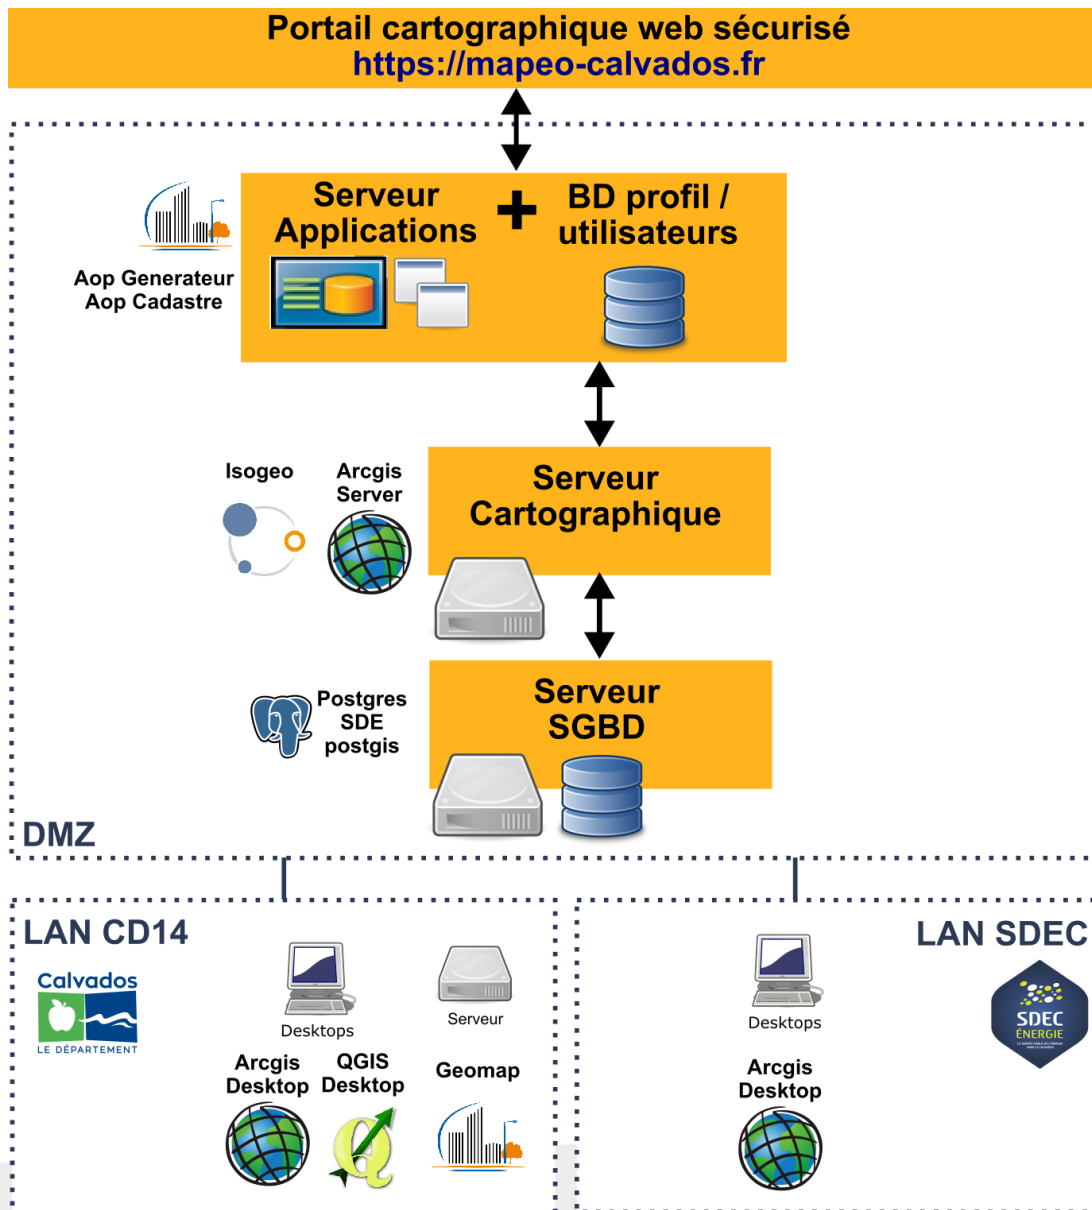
Portail cartographique web sécurisé
https://mapeo-calvados.fr

Aop Generateur
Aop Cadastre

Serveur Applications

BD profil / utilisateurs

Isogeo

Arcgis Server

Serveur Cartographique

Postgres
SDE
postgis

Serveur SGBD

DMZ

LAN CD14

Calvados
LE DÉPARTEMENT

Desktops

Serveur

Arcgis Desktop

QGIS Desktop

Geomap

LAN SDEC

Desktops

Arcgis Desktop

SDEC
ÉNERGIE